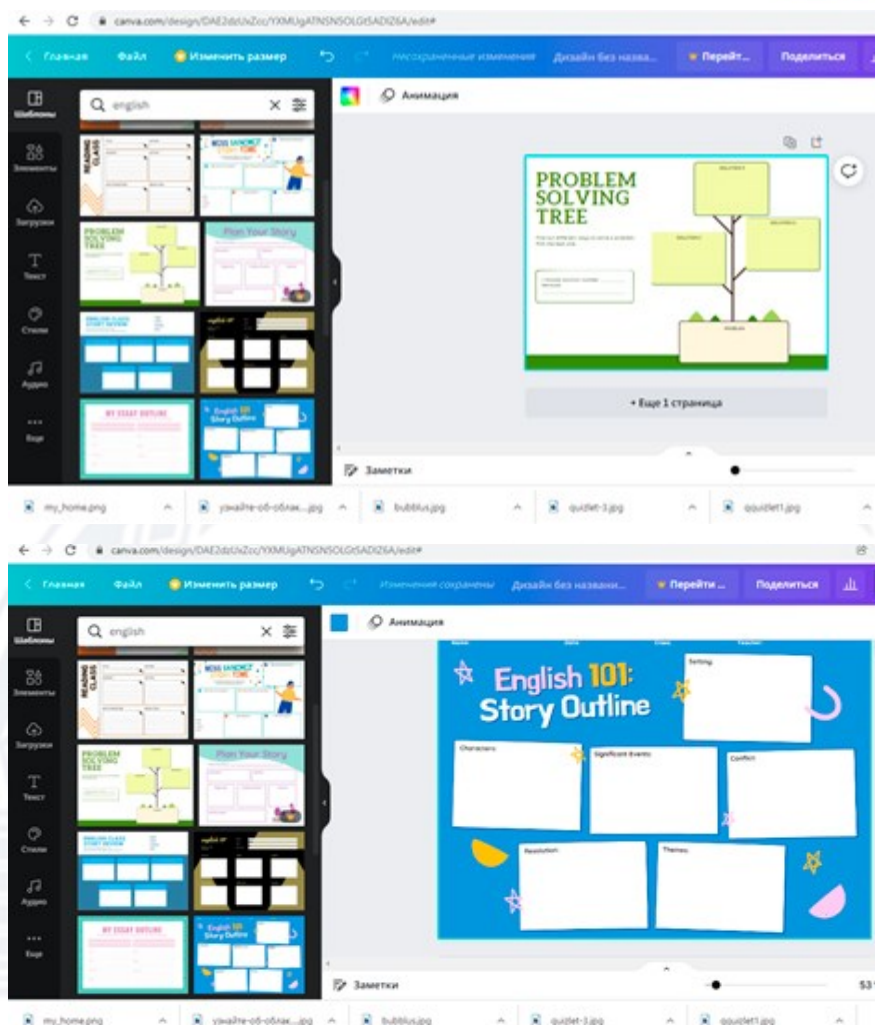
canva.com/design/DAE2dzUsZcc/YXMUgATNSNSOLGtSADIZ6A/edit#

Главная Файл Изменить размер Несохраненные изменения Дизайн без назва... Перейт... Поделиться

Шаблоны Элементы Загрузки Текст Стили Аудио Еще

english

READING CLASS

PROBLEM SOLVING TREE

Plan Your Story

MY ESSAY OUTLINE

English 101: Story Outline

Анимация

PROBLEM SOLVING TREE

+ Еще 1 страница

Заметки

my_home.png узнайте-об-облак....jpg bubblus.jpg quizlet-3.jpg qquizlet1.jpg

canva.com/design/DAE2dzUsZcc/YXMUgATNSNSOLGtSADIZ6A/edit#

Главная Файл Изменить размер Изменения сохранены Дизайн без названи... Перейти ... Поделиться

Шаблоны Элементы Загрузки Текст Стили Аудио Еще

english

READING CLASS

PROBLEM SOLVING TREE

Plan Your Story

MY ESSAY OUTLINE

English 101 Story Outline

Анимация

English 101: Story Outline

Setting:

Characters:

Significant Events:

Conflict:

Resolution:

Themes:

Заметки

53

my_home.png узнайте-об-облак....jpg bubblus.jpg quizlet-3.jpg qquizlet1.jpg